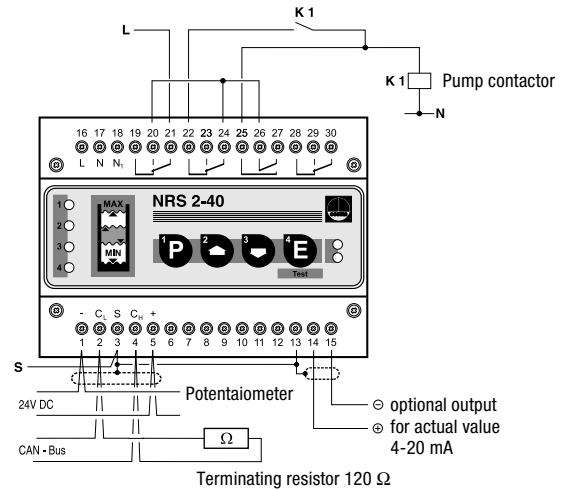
L

K 1

K 1 Pump contactor

N

16 17 18 19 20 21 22 23 24 25 26 27 28 29 30

L N $N_1$

NRS 2-40

1 2 3 4

MAX

MIN

P

E

Test

- $C_L$ S $C_H$ +

1 2 3 4 5 6 7 8 9 10 11 12 13 14 15

S

Potentaiometer

24V DC

CAN - Bus

$\Omega$

⊖ optional output

⊕ for actual value 4-20 mA

Terminating resistor 120 $\Omega$